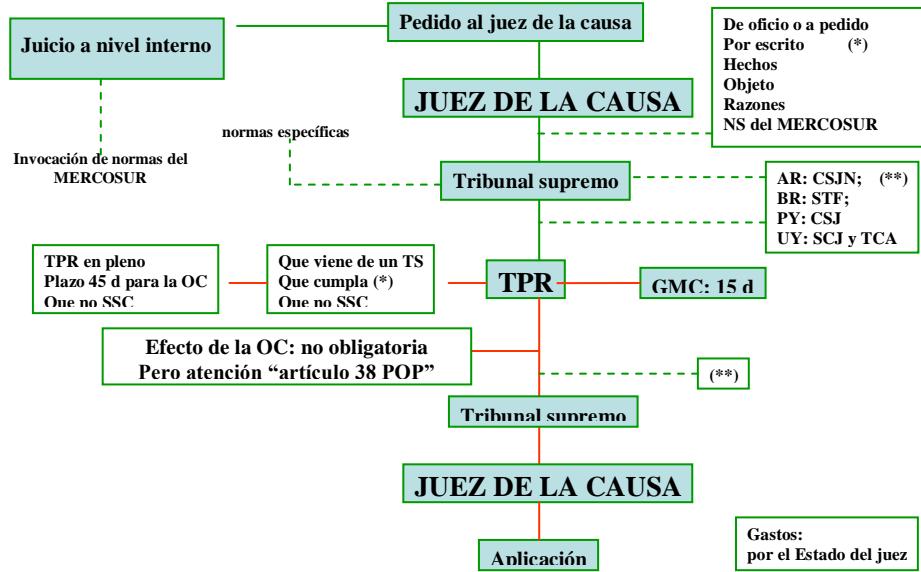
Pedido al juez de la causa

Juicio a nivel interno

De oficio o a pedido
Por escrito (*)
Hechos
Objeto
Razones
NS del MERCOSUR

JUEZ DE LA CAUSA

normas específicas

Invocación de normas del MERCOSUR

Tribunal supremo

AR: CSJN; (**)
BR: STF;
PY: CSJ
UY: SCJ y TCA

TPR en pleno
Plazo 45 d para la OC
Que no SSC

Que viene de un TS
Que cumpla (*)
Que no SSC

TPR

GMC: 15 d

Efecto de la OC: no obligatoria
Pero atención "artículo 38 POP"

(**)

Tribunal supremo

JUEZ DE LA CAUSA

Gastos:
por el Estado del juez

Aplicación